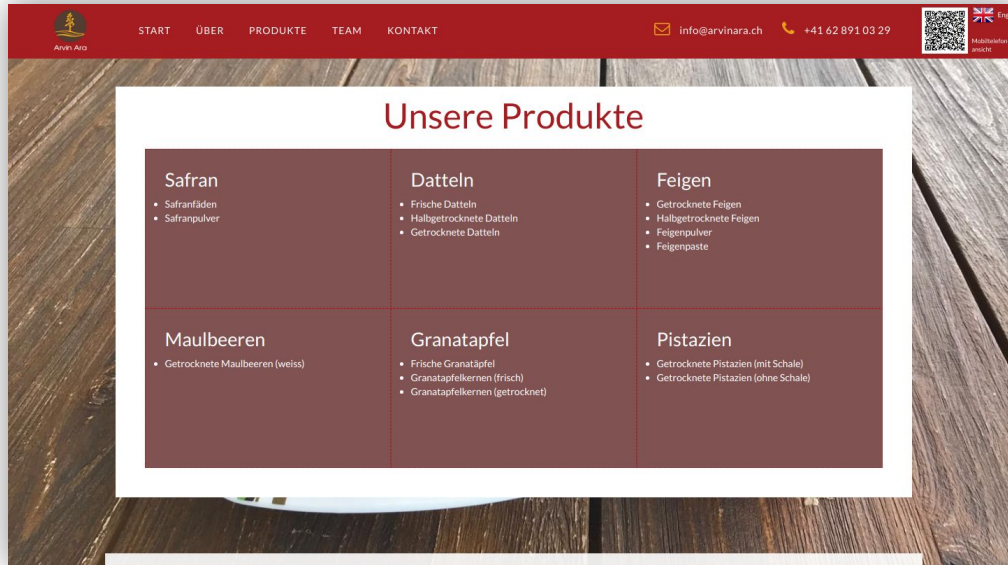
Arvin Ara

START ÜBER PRODUKTE TEAM KONTAKT

info@arvinara.ch +41 62 891 03 29

Eng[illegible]

Mobiltelefon ansicht

Unsere Produkte

| Safran | Datteln | Feigen |
|---|---|---|
| • Safranfäden<br>• Safranpulver | • Frische Datteln<br>• Halbgetrocknete Datteln<br>• Getrocknete Datteln | • Getrocknete Feigen<br>• Halbgetrocknete Feigen<br>• Feigenpulver<br>• Feigenpaste |
| **Maulbeeren** | **Granatapfel** | **Pistazien** |
| • Getrocknete Maulbeeren (weiss) | • Frische Granatäpfel<br>• Granatapfelkernen (frisch)<br>• Granatapfelkernen (getrocknet) | • Getrocknete Pistazien (mit Schale)<br>• Getrocknete Pistazien (ohne Schale) |